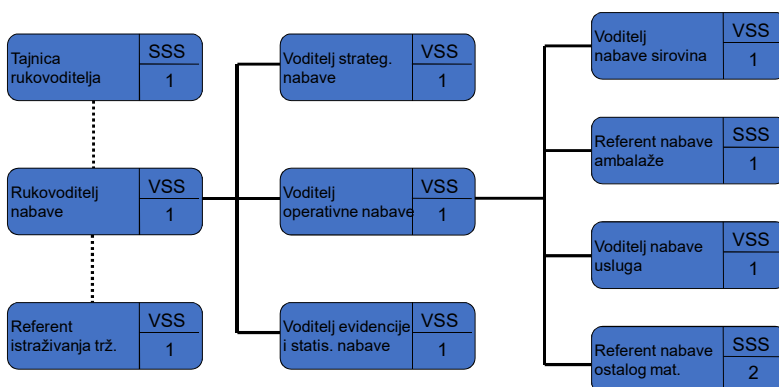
Tajnica rukovoditelja
SSS
1

Rukovoditelj nabave
VSS
1

Referent istraživanja trž.
VSS
1

Voditelj strateg. nabave
VSS
1

Voditelj operativne nabave
VSS
1

Voditelj evidencije i statis. nabave
VSS
1

Voditelj nabave sirovina
VSS
1

Referent nabave ambalaže
SSS
1

Voditelj nabave usluga
VSS
1

Referent nabave ostalog mat.
SSS
2